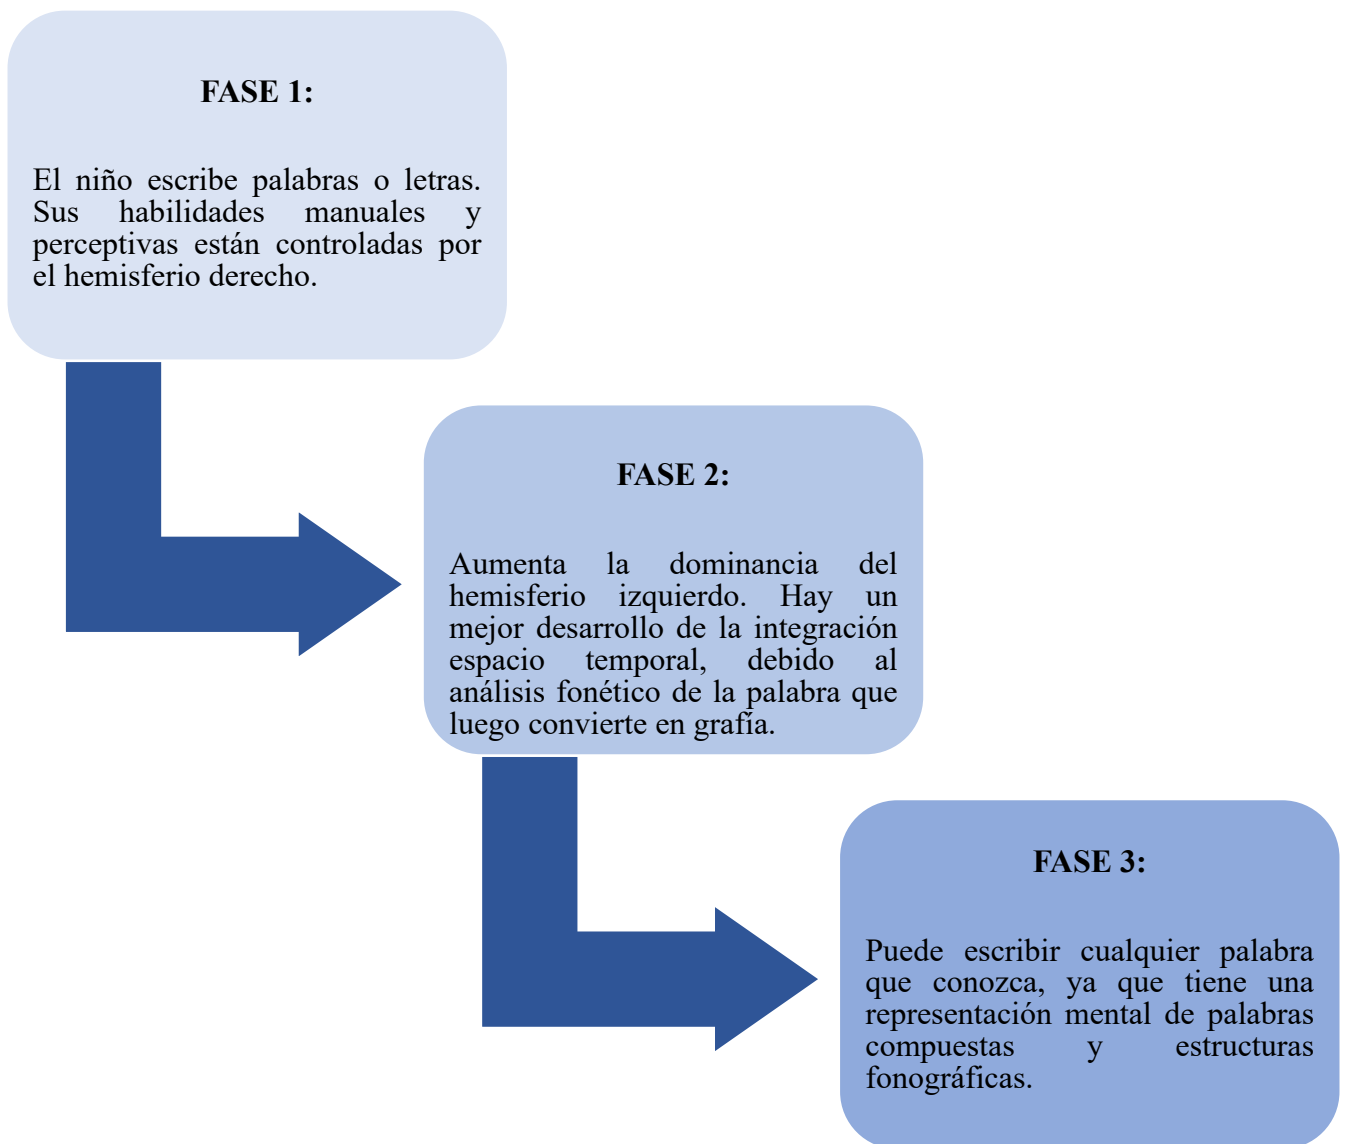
FASE 1:

El niño escribe palabras o letras. Sus habilidades manuales y perceptivas están controladas por el hemisferio derecho.

FASE 2:

Aumenta la dominancia del hemisferio izquierdo. Hay un mejor desarrollo de la integración espacio temporal, debido al análisis fonético de la palabra que luego convierte en grafía.

FASE 3:

Puede escribir cualquier palabra que conozca, ya que tiene una representación mental de palabras compuestas y estructuras fonográficas.